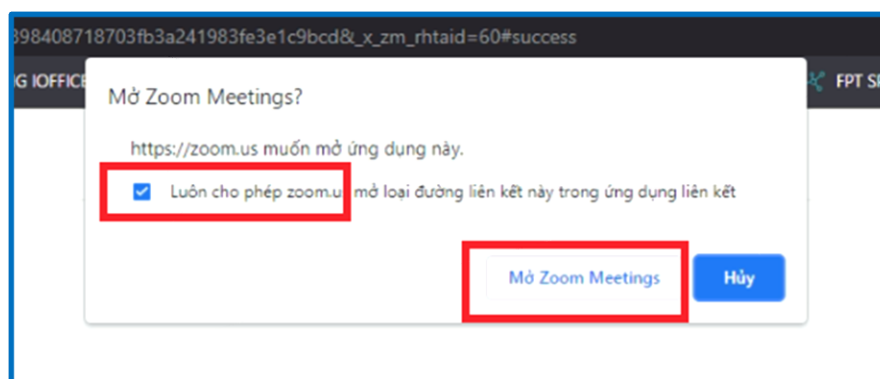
398408718703fb3a241983fe3e1c9bcd&_x_zm_rhtaid=60#success

G IOFFICE

FPT S

Mở Zoom Meetings?

https://zoom.us muốn mở ứng dụng này.

Luôn cho phép zoom.us mở loại đường liên kết này trong ứng dụng liên kết

Mở Zoom Meetings

Hủy